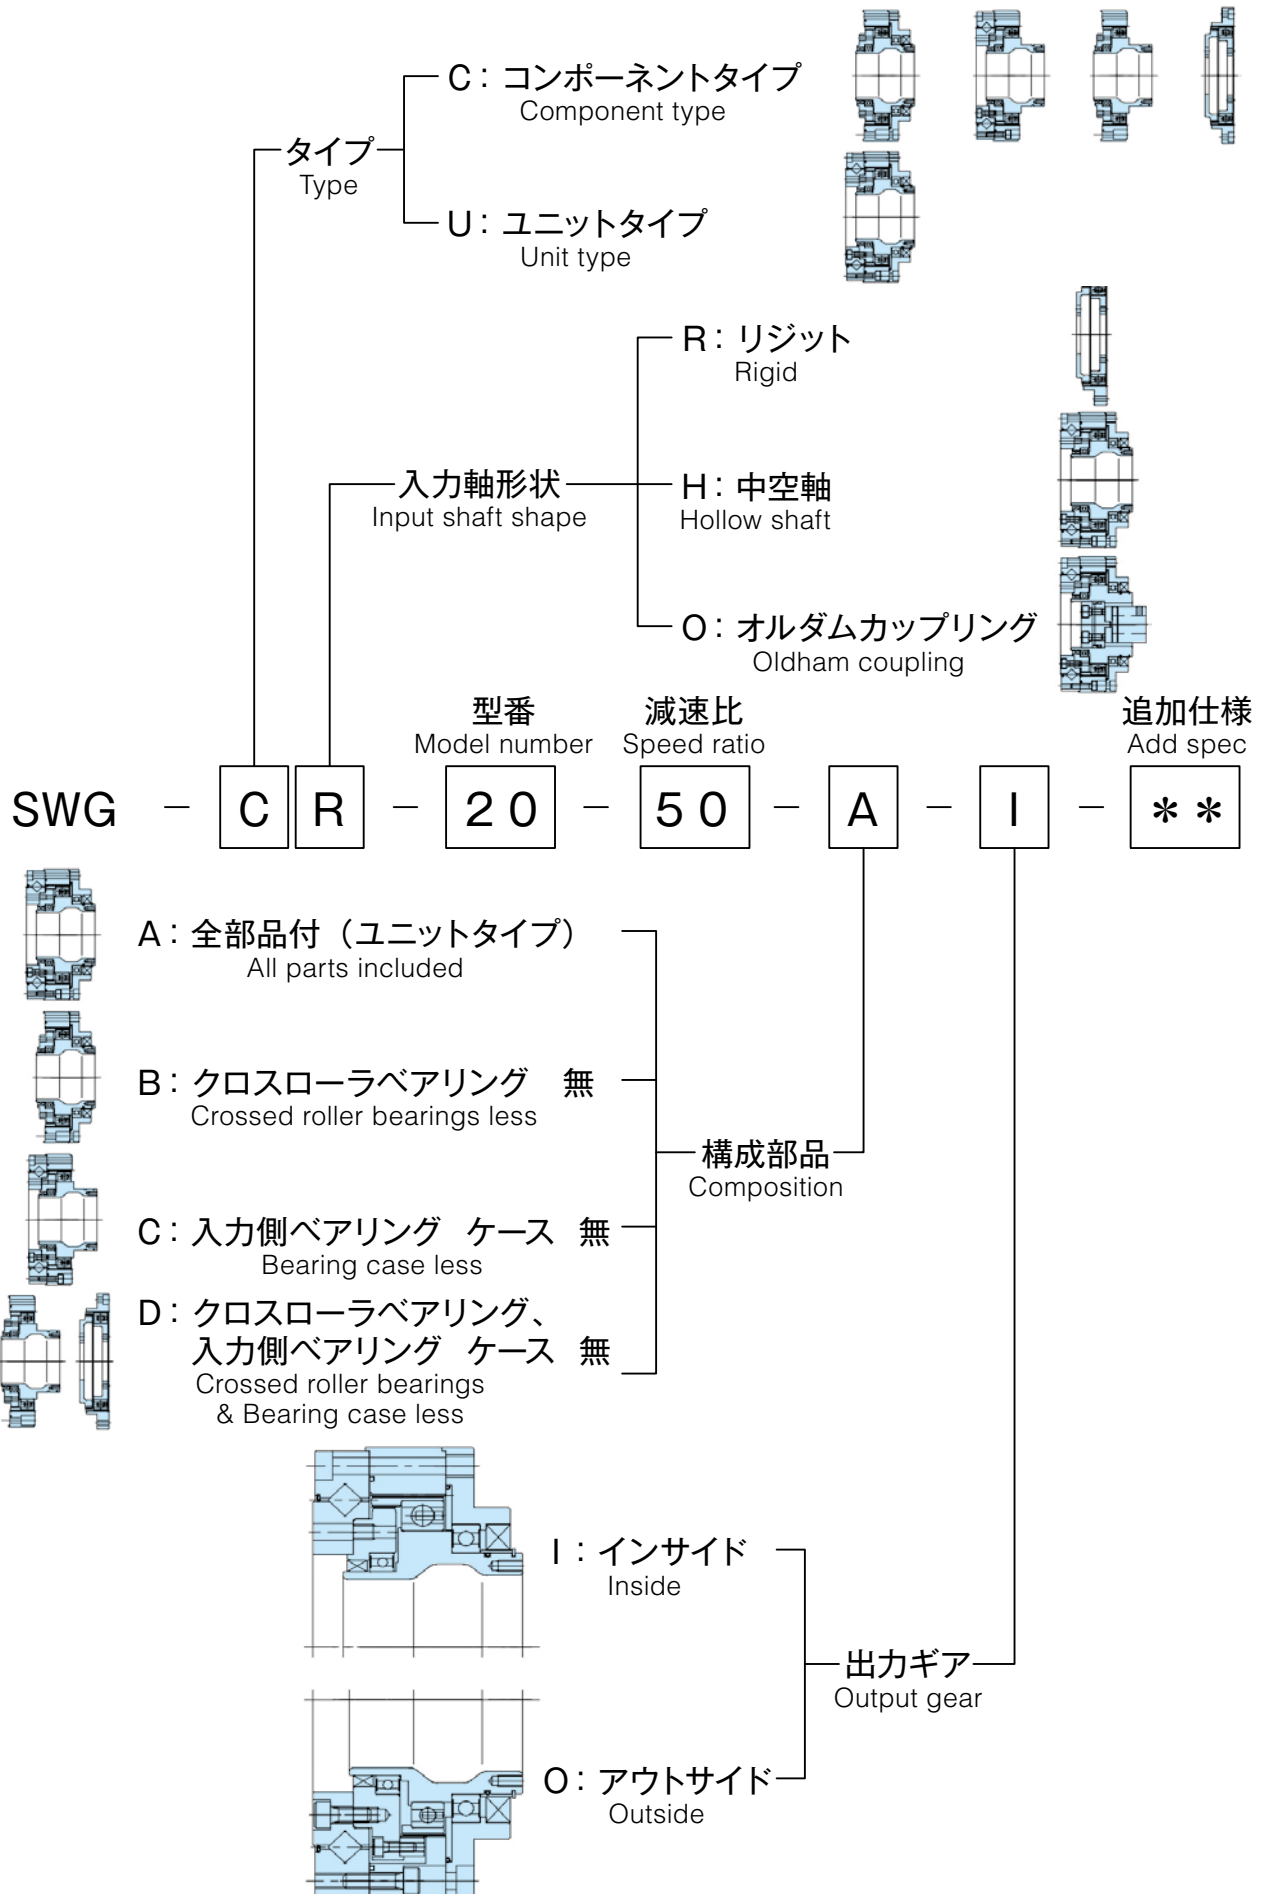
タイプ
Type

C：コンポーネントタイプ
Component type

U：ユニットタイプ
Unit type

入力軸形状
Input shaft shape

R：リジット
Rigid

H：中空軸
Hollow shaft

O：オルダムカップリング
Oldham coupling

型番
Model number

減速比
Speed ratio

追加仕様
Add spec

SWG － C R － 20 － 50 － A － I － ＊＊

A：全部品付（ユニットタイプ）
All parts included

B：クロスローラベアリング 無
Crossed roller bearings less

構成部品
Composition

C：入力側ベアリング ケース 無
Bearing case less

D：クロスローラベアリング、入力側ベアリング ケース 無
Crossed roller bearings & Bearing case less

I：インサイド
Inside

出力ギア
Output gear

O：アウトサイド
Outside